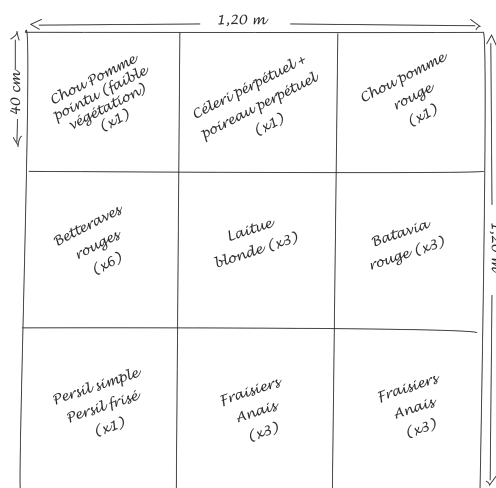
1,20 m

40 cm

| | | |
|---|---|---|
| Chou Pomme pointu (faible végétation) (x1) | Céleri perpétuel + poireau perpétuel (x1) | Chou pomme rouge (x1) |
| Betteraves rouges (x6) | Laitue blonde (x3) | Batavia rouge (x3) |
| Persil simple Persil frisé (x1) | Fraisiers Anais (x3) | Fraisiers Anais (x3) |

1,20 m